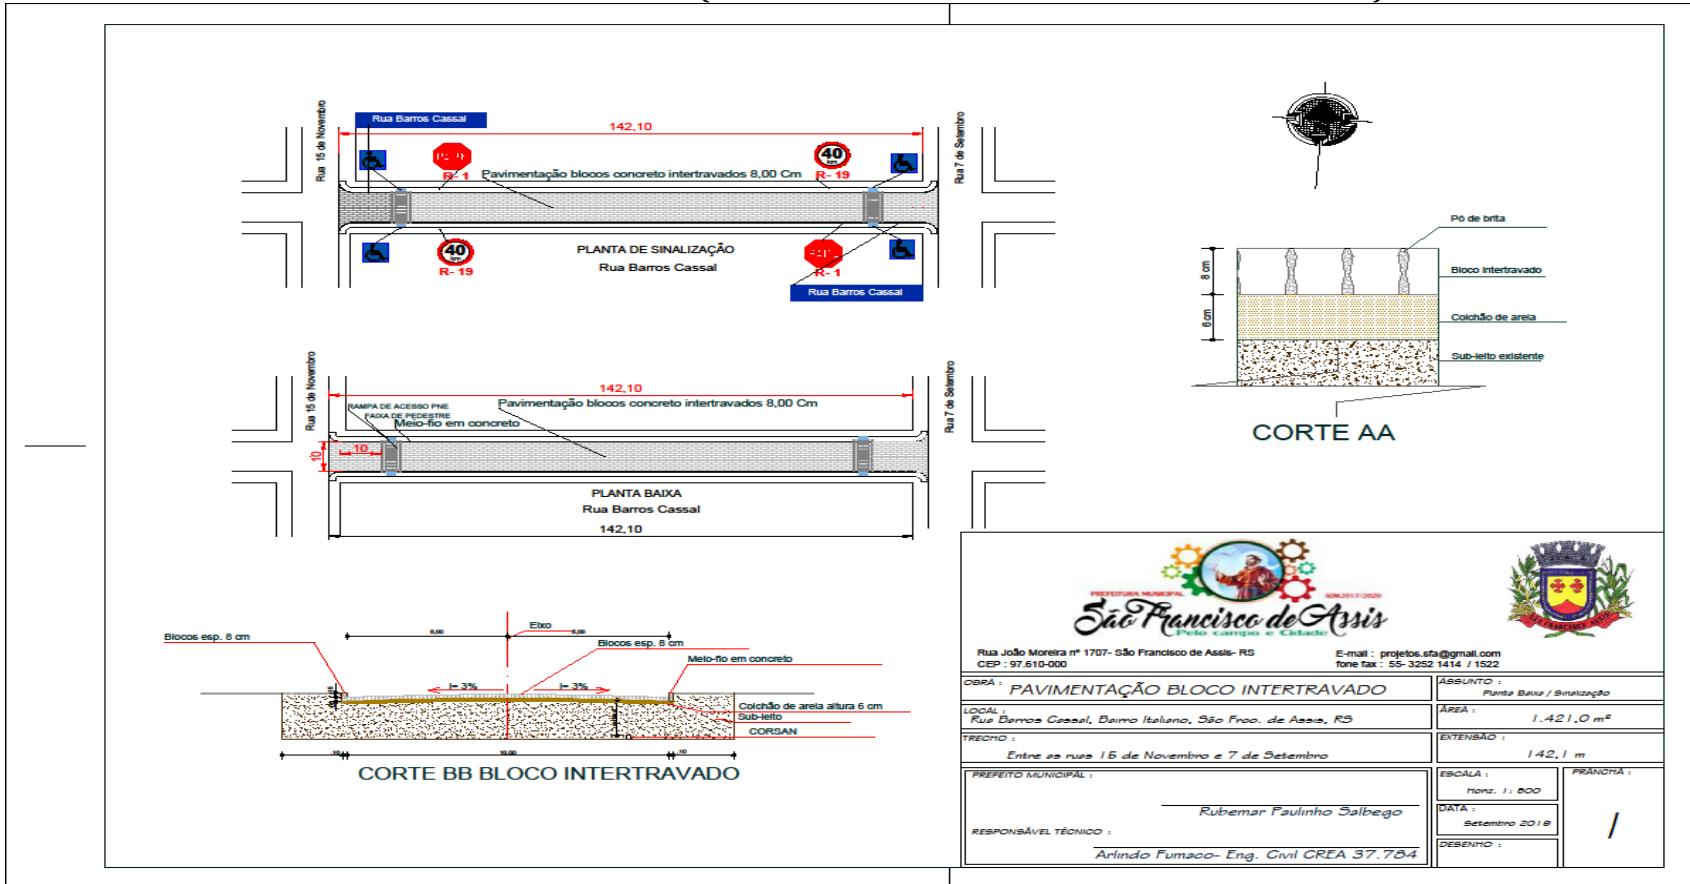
Rua 15 de Novembro

Rua Barros Cassal

142,10

R- 1

40

R- 19

Pavimentação blocos concreto intertravados 8,00 Cm

Rua 7 de Setembro

40

R- 19

PLANTA DE SINALIZAÇÃO
Rua Barros Cassal

R- 1

Rua Barros Cassal

Rua 15 de Novembro

142,10

Pavimentação blocos concreto intertravados 8,00 Cm

RAMPA DE ACESSO PNE
FAIXA DE PEDESTRE
Meio-fio em concreto

10

10

Rua 7 de Setembro

PLANTA BAIXA
Rua Barros Cassal

142,10

Pó de brita

Bloco intertravado

8 cm

6 cm

Colchão de areia

Sub-leito existente

CORTE AA

Blocos esp. 8 cm

Eixo

4,00

4,00

Blocos esp. 8 cm

Meio-fio em concreto

i= 3%

i= 3%

Colchão de areia altura 6 cm

Sub-leito

CORSAN

10

10,00

10

CORTE BB BLOCO INTERTRAVADO

PREFEITURA MUNICIPAL

ADM.2017/2020

São Francisco de Assis
Pelo campo e Cidade

SÃO FRANCISCO DE ASSIS

Rua João Moreira nº 1707- São Francisco de Assis- RS
CEP : 97.610-000

E-mail : projetos.sfa@gmail.com
fone fax : 55- 3252 1414 / 1522

| OBRA : PAVIMENTAÇÃO BLOCO INTERTRAVADO | ASSUNTO : Planta Baixa / Sinalização |
|---|---|
| LOCAL : Rua Barros Cassal, Bairro Italiano, São Fco. de Assis, RS | ÁREA : 1.421,0 m² |
| TRECHO : Entre as ruas 15 de Novembro e 7 de Setembro | EXTENSÃO : 142,1 m |

PREFEITO MUNICIPAL :
Rubemar Paulinho Salbego
RESPONSÁVEL TÉCNICO :
Arlindo Fumaco- Eng. Civil CREA 37.784

ESCALA : Horiz. 1: 500
DATA : Setembro 2018
DESENHO :
PRANCHA :
1